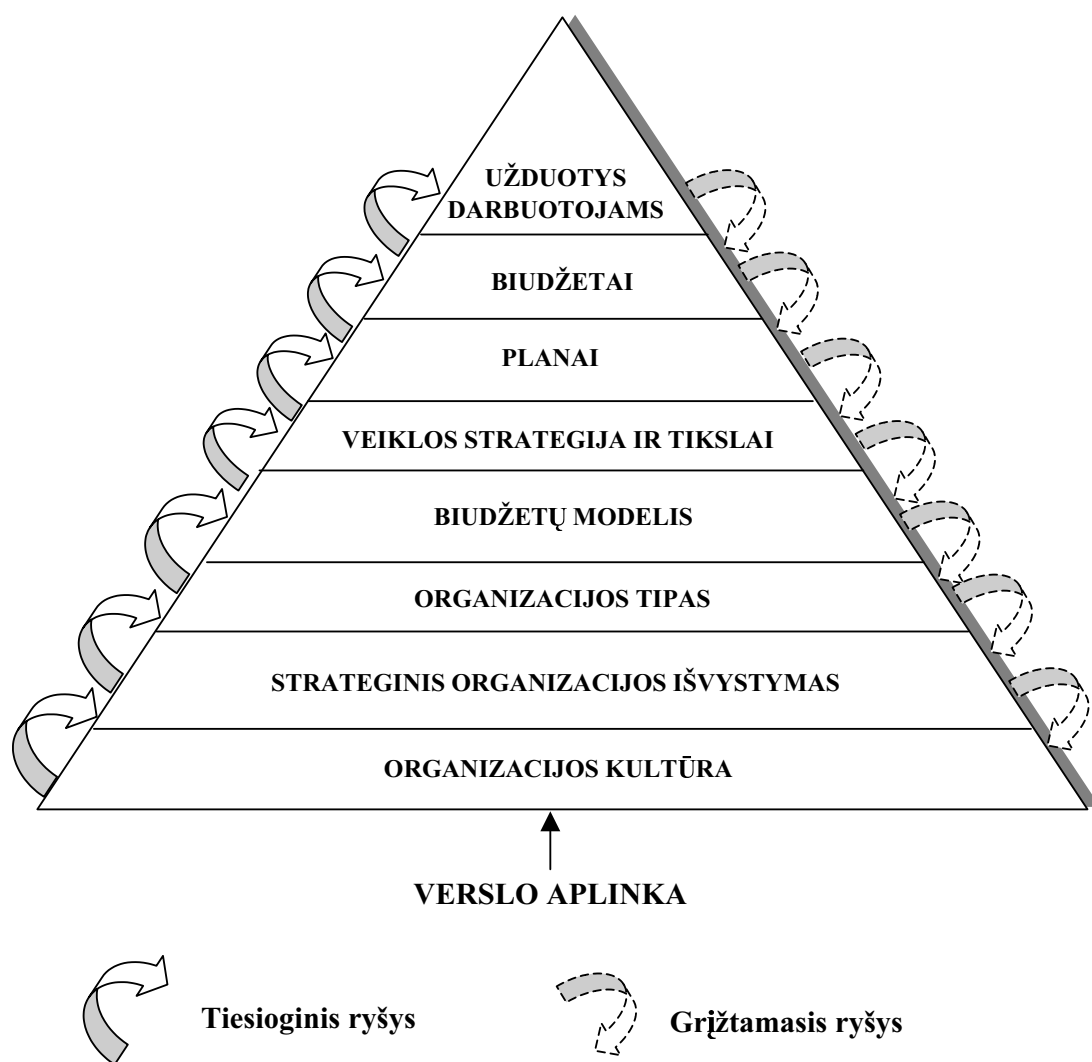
UŽDUOTYS DARBUOTOJAMS

BIUDŽETAI

PLANAI

VEIKLOS STRATEGIJA IR TIKSLAI

BIUDŽETŲ MODELIS

ORGANIZACIJOS TIPAS

STRATEGINIS ORGANIZACIJOS IŠVYSTYMAS

ORGANIZACIJOS KULTŪRA

VERSLO APLINKA

Tiesioginis ryšys

Grįžtamasis ryšys